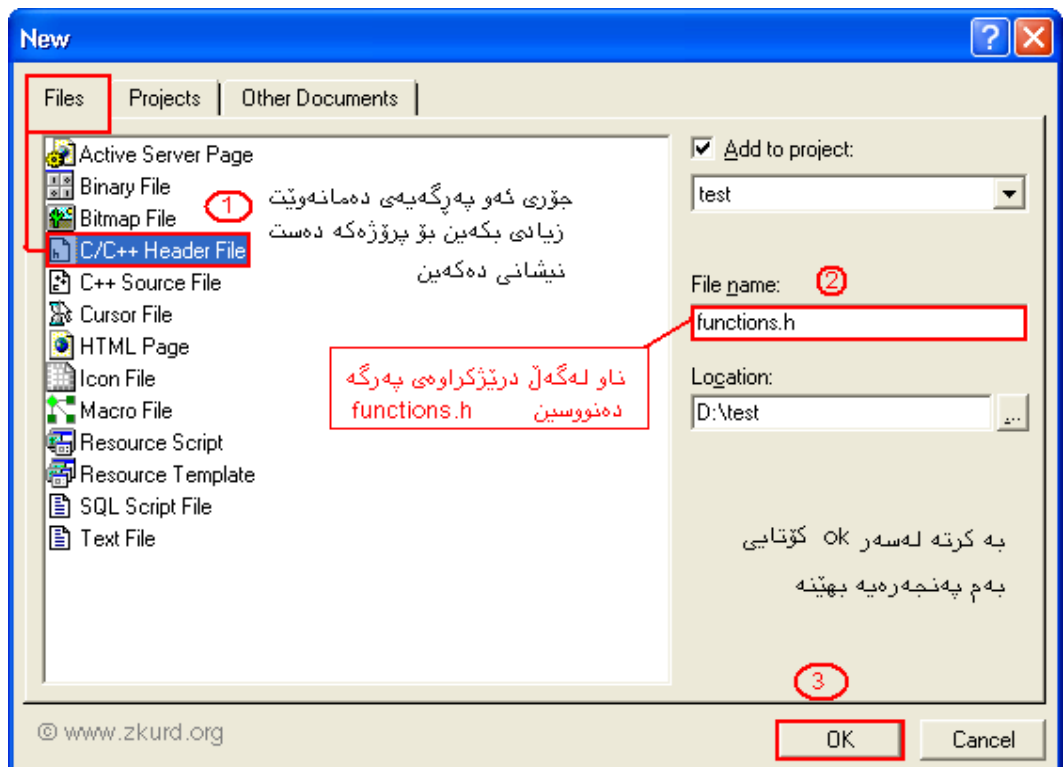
New

?

Files | Projects | Other Documents

Active Server Page
Binary File
Bitmap File
C/C++ Header File
C++ Source File
Cursor File
HTML Page
Icon File
Macro File
Resource Script
Resource Template
SQL Script File
Text File

1

جۆری ئەو پەرگەیەی دەمانەوێت زیادی بکەین بۆ پرۆژەکە دەست نیشانی دەکەین

Add to project:

test

File name: 2

functions.h

ناو لەگەڵ درێژکراوەی پەرگە functions.h دەنووسین

Location:

D:\test

...

بە کرتە لەسەر ok کۆتایی بەم پەنجەرەیە بهێنە

3

© www.zkurd.org

OK

Cancel